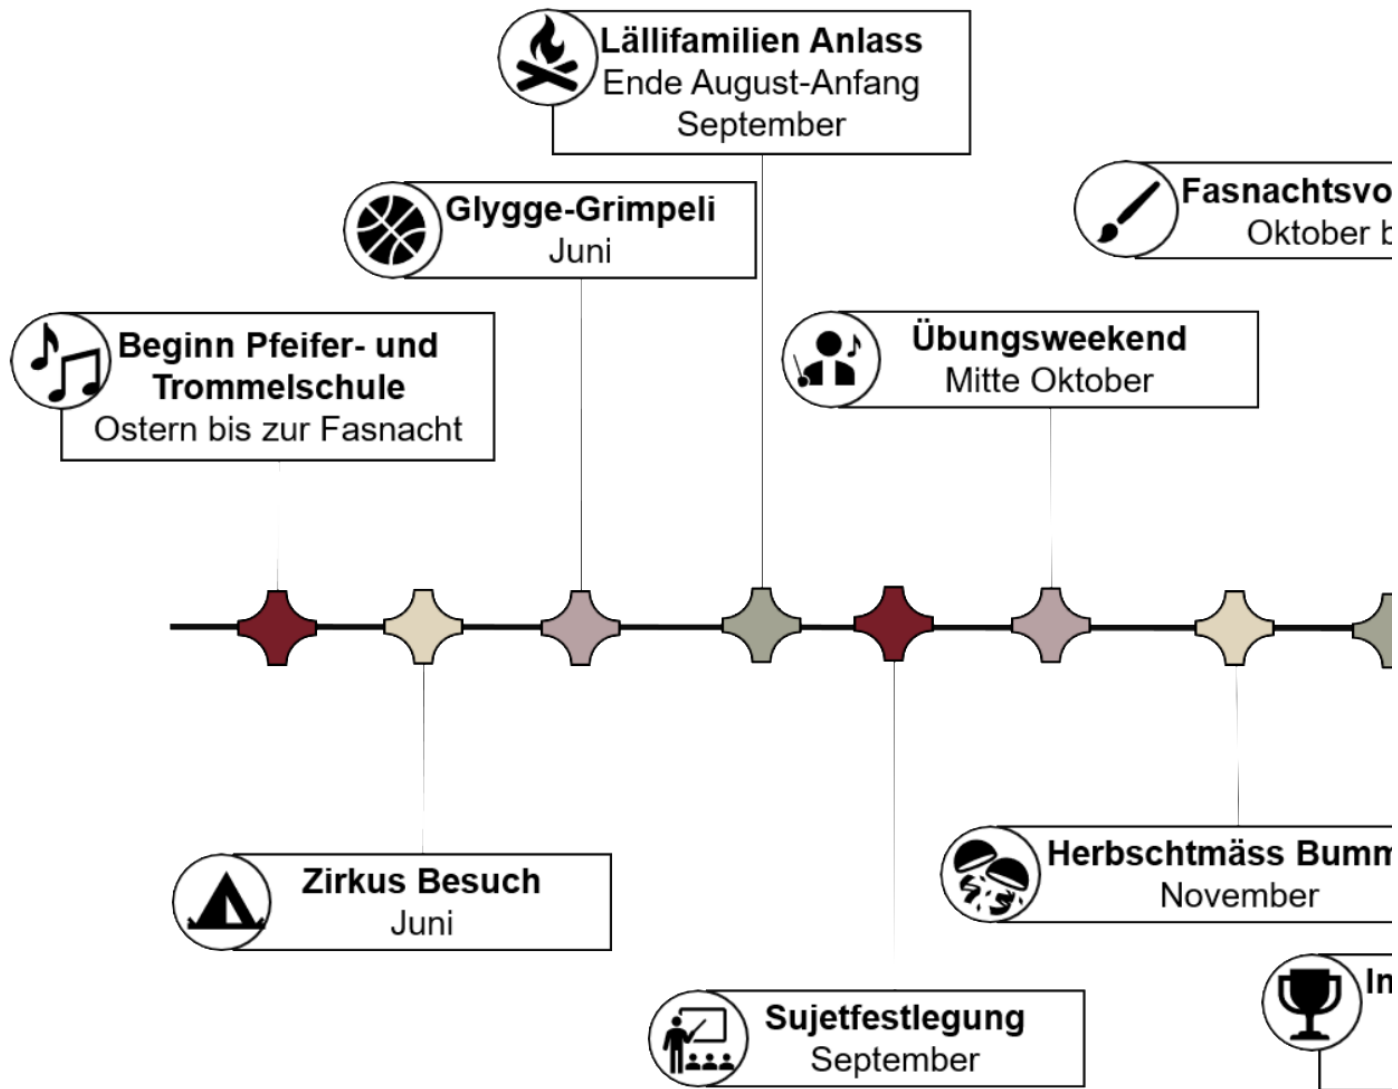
Lällifamilien Anlass
Ende August-Anfang September

Glygge-Grimpeli
Juni

Fasnachtsvo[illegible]
Oktober b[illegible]

Beginn Pfeifer- und Trommelschule
Ostern bis zur Fasnacht

Übungsweekend
Mitte Oktober

Zirkus Besuch
Juni

Herbschtmäss Bumm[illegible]
November

In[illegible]

Sujetfestlegung
September